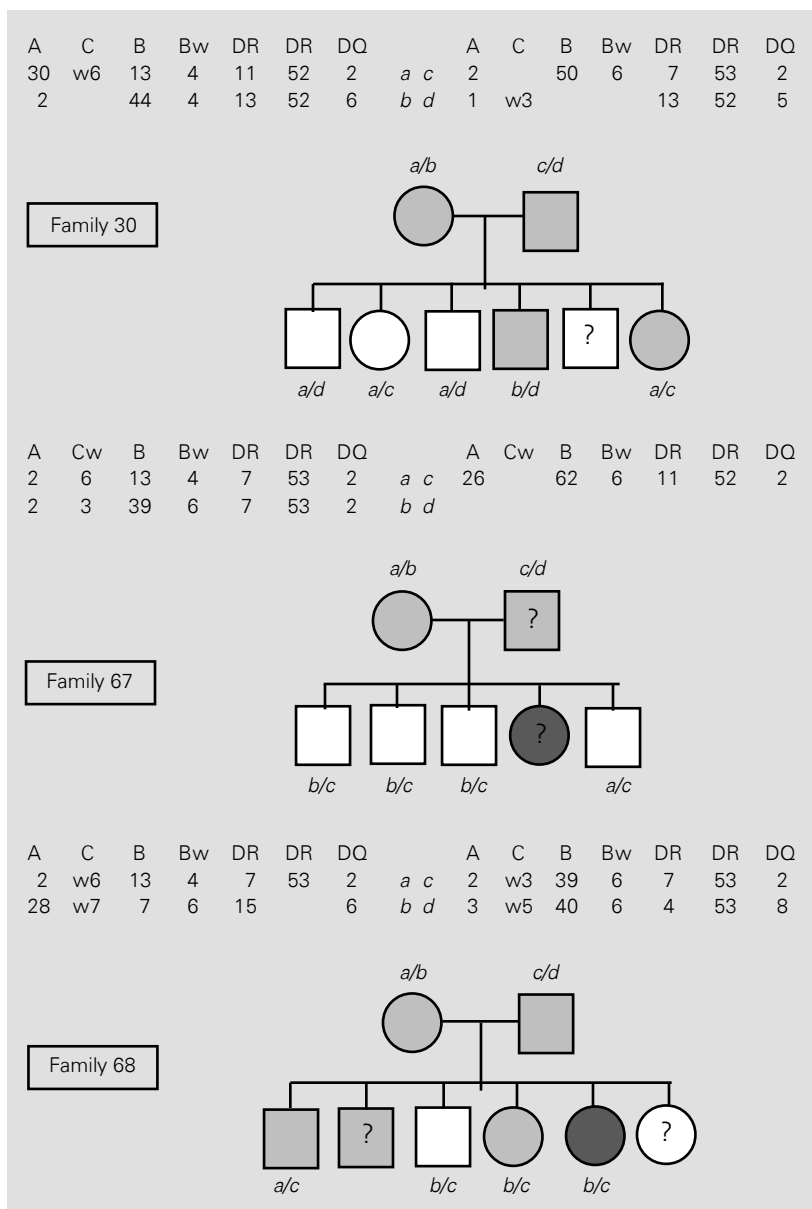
| A | C | B | Bw | DR | DR | DQ | | A | C | B | Bw | DR | DR | DQ |
|---|---|---|---|---|---|---|---|---|---|---|---|---|---|---|
| 30 | w6 | 13 | 4 | 11 | 52 | 2 | a c | 2 | | 50 | 6 | 7 | 53 | 2 |
| 2 | | 44 | 4 | 13 | 52 | 6 | b d | 1 | w3 | | | 13 | 52 | 5 |

a/b c/d

Family 30

?

a/d a/c a/d b/d a/c

| A | Cw | B | Bw | DR | DR | DQ | | A | Cw | B | Bw | DR | DR | DQ |
|---|---|---|---|---|---|---|---|---|---|---|---|---|---|---|
| 2 | 6 | 13 | 4 | 7 | 53 | 2 | a c | 26 | | 62 | 6 | 11 | 52 | 2 |
| 2 | 3 | 39 | 6 | 7 | 53 | 2 | b d | | | | | | | |

a/b c/d

?

Family 67

?

b/c b/c b/c a/c

| A | C | B | Bw | DR | DR | DQ | | A | C | B | Bw | DR | DR | DQ |
|---|---|---|---|---|---|---|---|---|---|---|---|---|---|---|
| 2 | w6 | 13 | 4 | 7 | 53 | 2 | a c | 2 | w3 | 39 | 6 | 7 | 53 | 2 |
| 28 | w7 | 7 | 6 | 15 | | 6 | b d | 3 | w5 | 40 | 6 | 4 | 53 | 8 |

a/b c/d

Family 68

? ?

a/c b/c b/c b/c